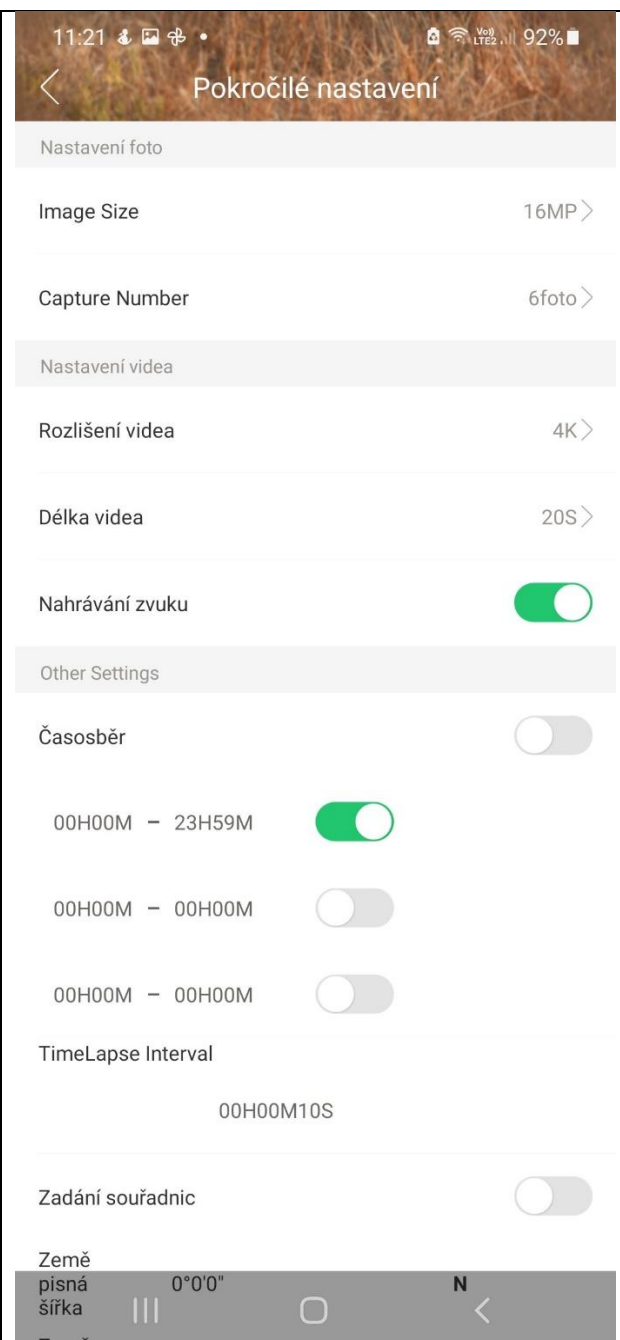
11:21 92%

Pokročilé nastavení

Nastavení foto

Image Size 16MP

Capture Number 6foto

Nastavení videa

Rozlišení videa 4K

Délka videa 20S

Nahrávání zvuku

Other Settings

Časosběr

00H00M – 23H59M

00H00M – 00H00M

00H00M – 00H00M

TimeLapse Interval

00H00M10S

Zadání souřadnic

Země pisná šířka 0°0'0" N